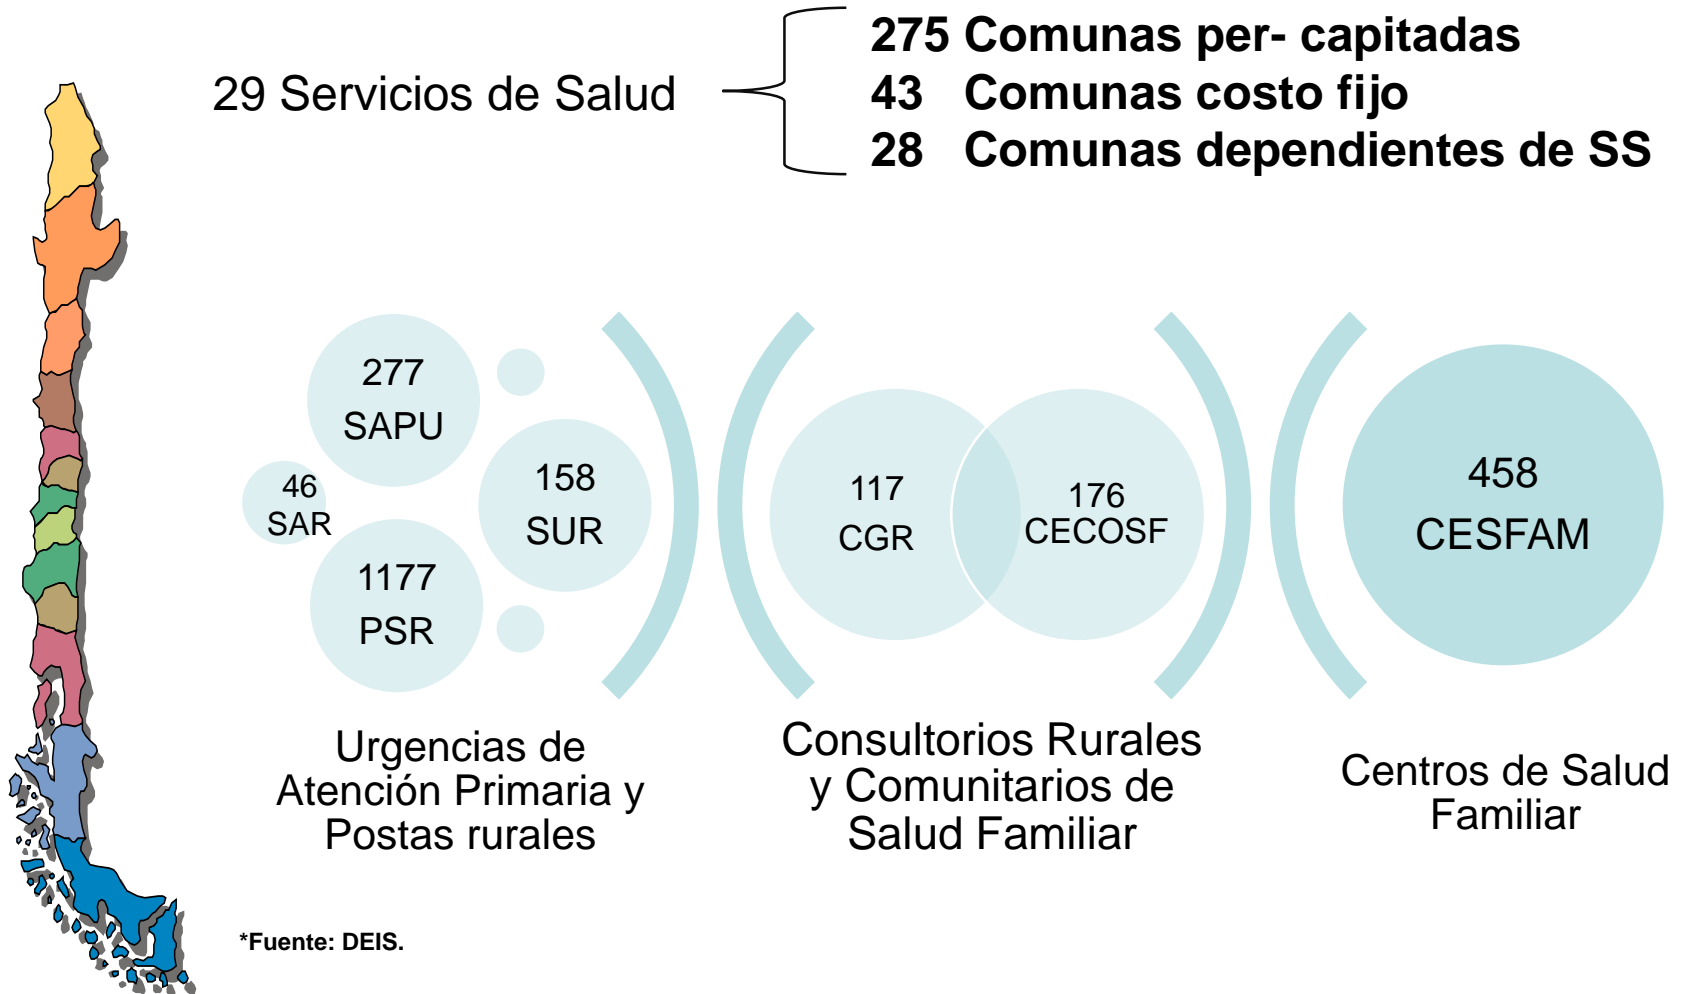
29 Servicios de Salud

275 Comunas per- capitadas
43 Comunas costo fijo
28 Comunas dependientes de SS

277
SAPU

46
SAR

158
SUR

1177
PSR

117
CGR

176
CECOSF

458
CESFAM

Urgencias de Atención Primaria y Postas rurales

Consultorios Rurales y Comunitarios de Salud Familiar

Centros de Salud Familiar

*Fuente: DEIS.